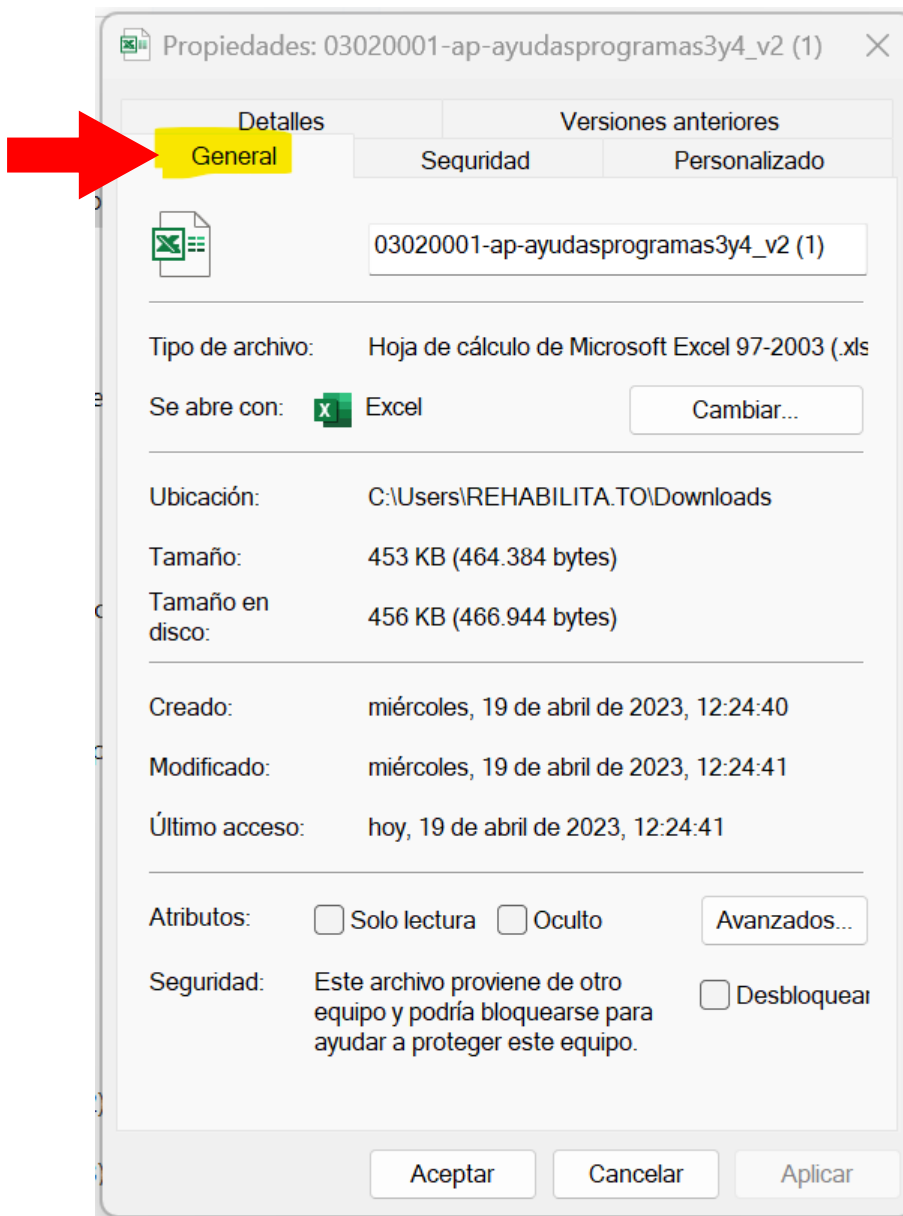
Propiedades: 03020001-ap-ayudasprogramas3y4_v2 (1)

Detalles | Versiones anteriores
General | Seguridad | Personalizado

03020001-ap-ayudasprogramas3y4_v2 (1)

Tipo de archivo: Hoja de cálculo de Microsoft Excel 97-2003 (.xls

Se abre con: Excel Cambiar...

Ubicación: C:\Users\REHABILITA.TO\Downloads

Tamaño: 453 KB (464.384 bytes)

Tamaño en disco: 456 KB (466.944 bytes)

Creado: miércoles, 19 de abril de 2023, 12:24:40

Modificado: miércoles, 19 de abril de 2023, 12:24:41

Último acceso: hoy, 19 de abril de 2023, 12:24:41

Atributos: Solo lectura Oculto Avanzados...

Seguridad: Este archivo proviene de otro equipo y podría bloquearse para ayudar a proteger este equipo. Desbloquear

Aceptar Cancelar Aplicar